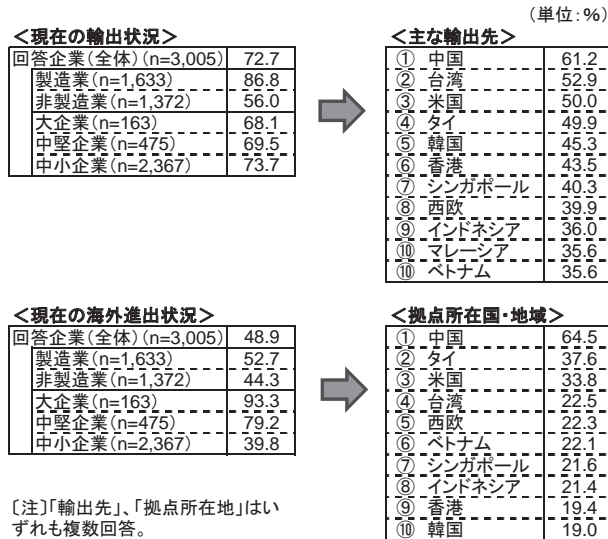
(単位:%)

<現在の輸出状況>

| | |
|---|---|
| 回答企業(全体)(n=3,005) | 72.7 |
| 製造業(n=1,633) | 86.8 |
| 非製造業(n=1,372) | 56.0 |
| 大企業(n=163) | 68.1 |
| 中堅企業(n=475) | 69.5 |
| 中小企業(n=2,367) | 73.7 |

<主な輸出先>

| | | |
|---|---|---|
| ① | 中国 | 61.2 |
| ② | 台湾 | 52.9 |
| ③ | 米国 | 50.0 |
| ④ | タイ | 49.9 |
| ⑤ | 韓国 | 45.3 |
| ⑥ | 香港 | 43.5 |
| ⑦ | シンガポール | 40.3 |
| ⑧ | 西欧 | 39.9 |
| ⑨ | インドネシア | 36.0 |
| ⑩ | マレーシア | 35.6 |
| ⑩ | ベトナム | 35.6 |

<現在の海外進出状況>

| | |
|---|---|
| 回答企業(全体)(n=3,005) | 48.9 |
| 製造業(n=1,633) | 52.7 |
| 非製造業(n=1,372) | 44.3 |
| 大企業(n=163) | 93.3 |
| 中堅企業(n=475) | 79.2 |
| 中小企業(n=2,367) | 39.8 |

<拠点所在国・地域>

| | | |
|---|---|---|
| ① | 中国 | 64.5 |
| ② | タイ | 37.6 |
| ③ | 米国 | 33.8 |
| ④ | 台湾 | 22.5 |
| ⑤ | 西欧 | 22.3 |
| ⑥ | ベトナム | 22.1 |
| ⑦ | シンガポール | 21.6 |
| ⑧ | インドネシア | 21.4 |
| ⑨ | 香港 | 19.4 |
| ⑩ | 韓国 | 19.0 |

〔注〕「輸出先」、「拠点所在地」はいずれも複数回答。